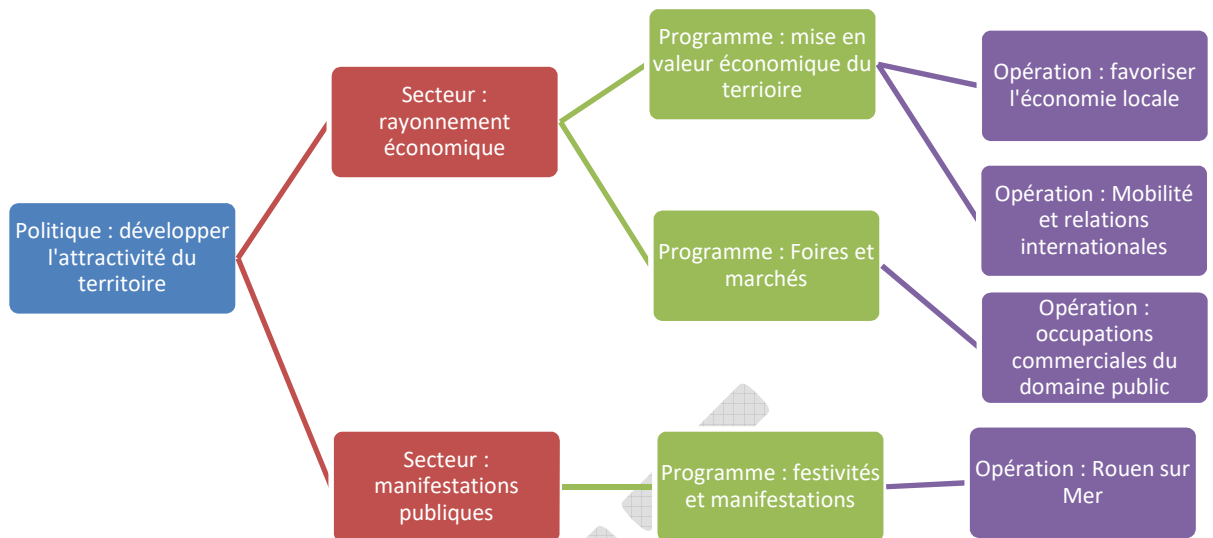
Politique : développer l'attractivité du territoire

Secteur : rayonnement économique

Programme : mise en valeur économique du terrioire

Opération : favoriser l'économie locale

Opération : Mobilité et relations internationales

Programme : Foires et marchés

Opération : occupations commerciales du domaine public

Secteur : manifestations publiques

Programme : festivités et manifestations

Opération : Rouen sur Mer